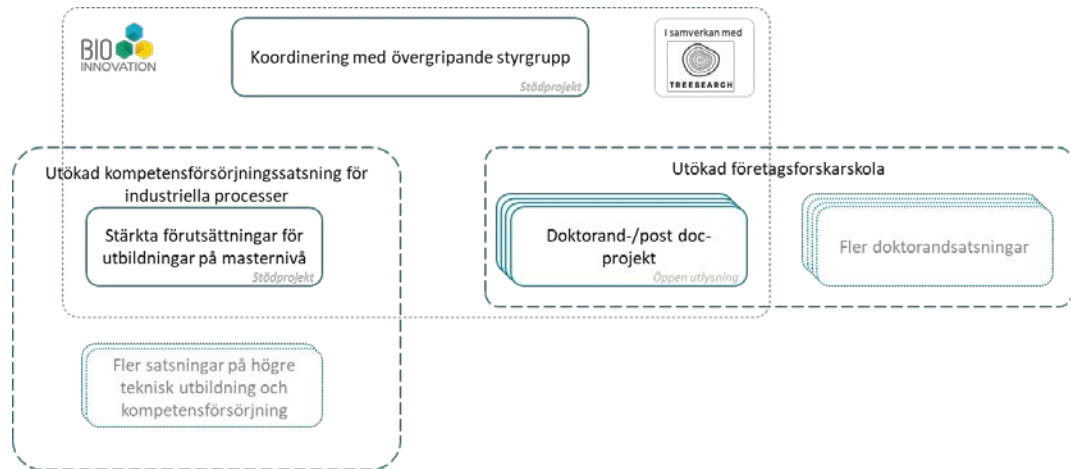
BIO INNOVATION

Koordinering med övergripande styrgrupp

Stödprojekt

I samverkan med

TREESEARCH

Utökad kompetensförsörjningssatsning för industriella processer

Stärkta förutsättningar för utbildningar på masternivå

Stödprojekt

Utökad företagsforskarskola

Doktorand-/post doc-projekt

Öppen utlysning

Fler doktorandsatsningar

Fler satsningar på högre teknisk utbildning och kompetensförsörjning